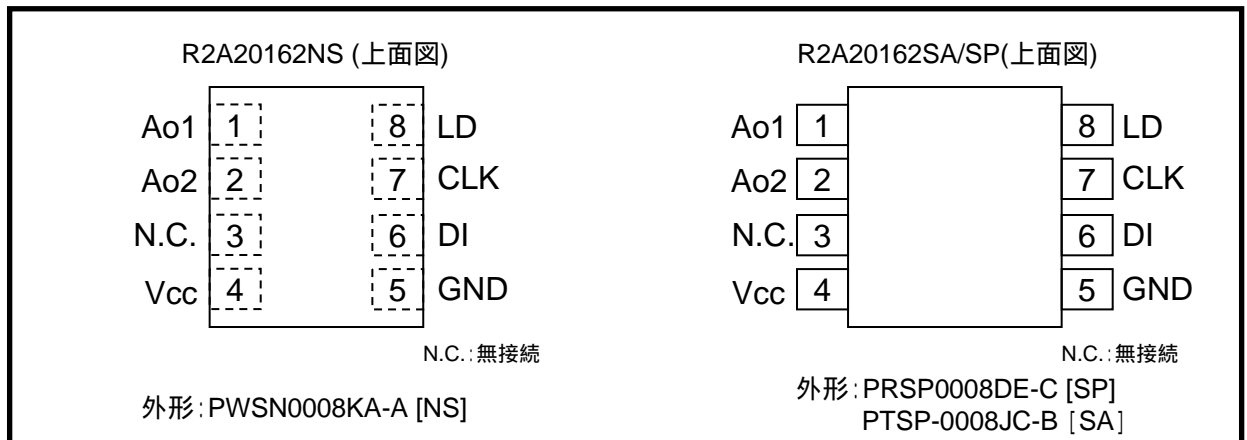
R2A20162NS (上面図)

Ao1 1
Ao2 2
N.C. 3
Vcc 4

8 LD
7 CLK
6 DI
5 GND

N.C.:無接続

外形:PWSN0008KA-A [NS]

R2A20162SA/SP(上面図)

Ao1 1
Ao2 2
N.C. 3
Vcc 4

8 LD
7 CLK
6 DI
5 GND

N.C.:無接続

外形:PRSP0008DE-C [SP]
PTSP-0008JC-B [SA]